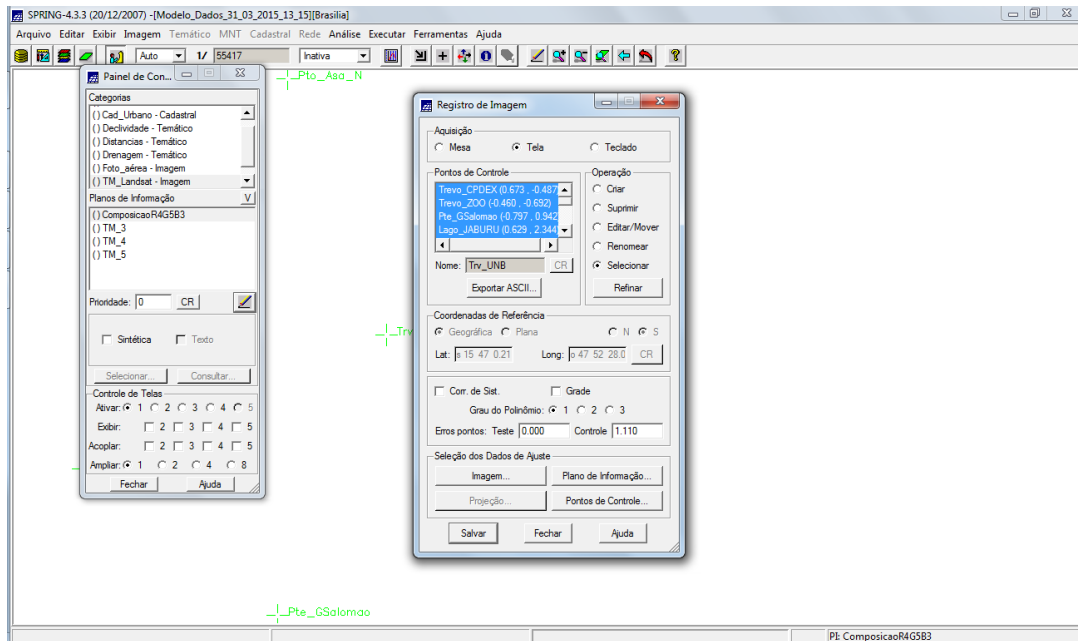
SPRING-4.3.3 (20/12/2007) -[Modelo_Dados_31_03_2015_13_15][Brasilia]

Arquivo Editar Exibir Imagem Temático MNT Cadastral Rede Análise Executar Ferramentas Ajuda

Auto 1/ 55417 Inativa

Painel de Con...

Categorias
() Cad_Urbano - Cadastral
() Declividade - Temático
() Distancias - Temático
() Drenagem - Temático
() Foto_aérea - Imagem
() TM_Landsat - Imagem

Planos de Informação V
() ComposicaoR4G5B3
() TM_3
() TM_4
() TM_5

Prioridade: 0 CR

Sintética Texto

Selecionar... Consultar...

Controle de Telas
Ativar: 1 2 3 4 5
Exibir: 2 3 4 5
Acoplar: 2 3 4 5
Ampliar: 1 2 4 8

Fechar Ajuda

Pto_Asa_N

Trv

Pte_GSalomao

Registro de Imagem

Aquisição
Mesa Tela Teclado

Pontos de Controle
Trevo_CPDEX (0.673 , -0.487
Trevo_ZOO (-0.460 , -0.692)
Pte_GSalomao (-0.797 , 0.942
Lago_JABURU (0.629 , 2.344

Nome: Trv_UNB CR

Exportar ASCII...

Operação
Criar
Suprimir
Editar/Mover
Renomear
Selecionar
Refinar

Coordenadas de Referência
Geográfica Plana N S
Lat: s 15 47 0.21 Long: o 47 52 28.0 CR

Corr. de Sist. Grade
Grau do Polinômio: 1 2 3
Erros pontos: Teste 0.000 Controle 1.110

Seleção dos Dados de Ajuste
Imagem... Plano de Informação...
Projeção... Pontos de Controle...

Salvar Fechar Ajuda

PI: ComposicaoR4G5B3